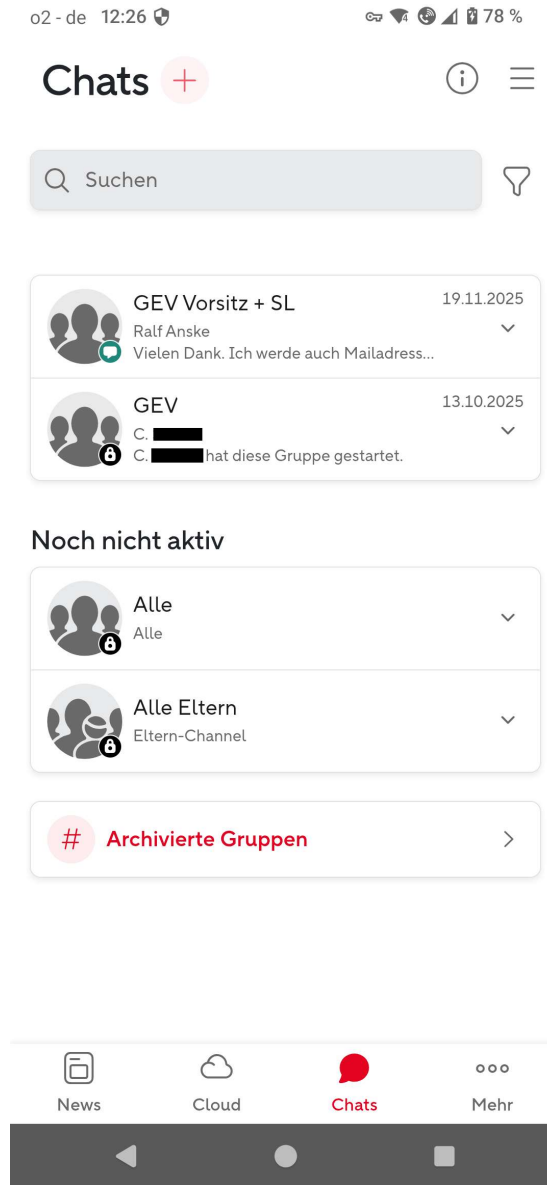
o2 - de 12:26 78 %

Chats +

Suchen

GEV Vorsitz + SL
19.11.2025
Ralf Anske
Vielen Dank. Ich werde auch Mailadress...

GEV
13.10.2025
C. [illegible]
C. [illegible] hat diese Gruppe gestartet.

Noch nicht aktiv

Alle
Alle

Alle Eltern
Eltern-Channel

# Archivierte Gruppen

News Cloud Chats Mehr